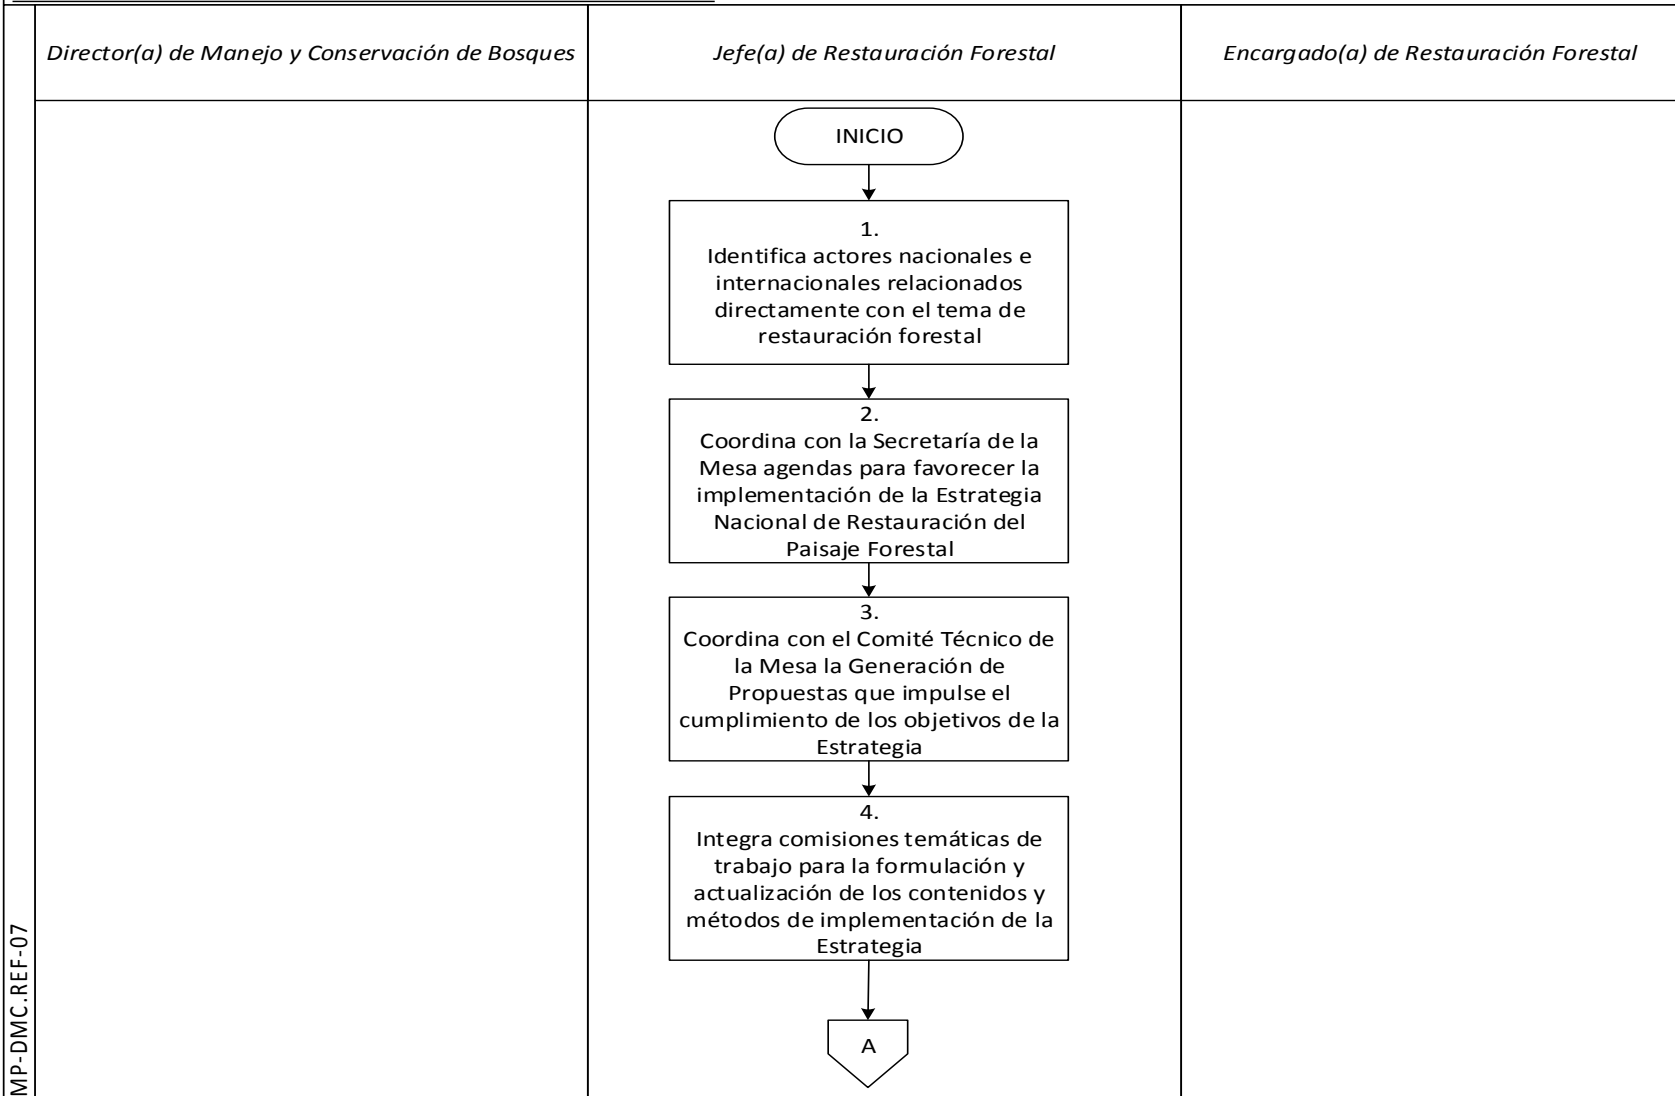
MP-DMC.REF-07

| Director(a) de Manejo y Conservación de Bosques | Jefe(a) de Restauración Forestal | Encargado(a) de Restauración Forestal |
|---|---|---|

INICIO

1.
Identifica actores nacionales e internacionales relacionados directamente con el tema de restauración forestal

2.
Coordina con la Secretaría de la Mesa agendas para favorecer la implementación de la Estrategia Nacional de Restauración del Paisaje Forestal

3.
Coordina con el Comité Técnico de la Mesa la Generación de Propuestas que impulse el cumplimiento de los objetivos de la Estrategia

4.
Integra comisiones temáticas de trabajo para la formulación y actualización de los contenidos y métodos de implementación de la Estrategia

A